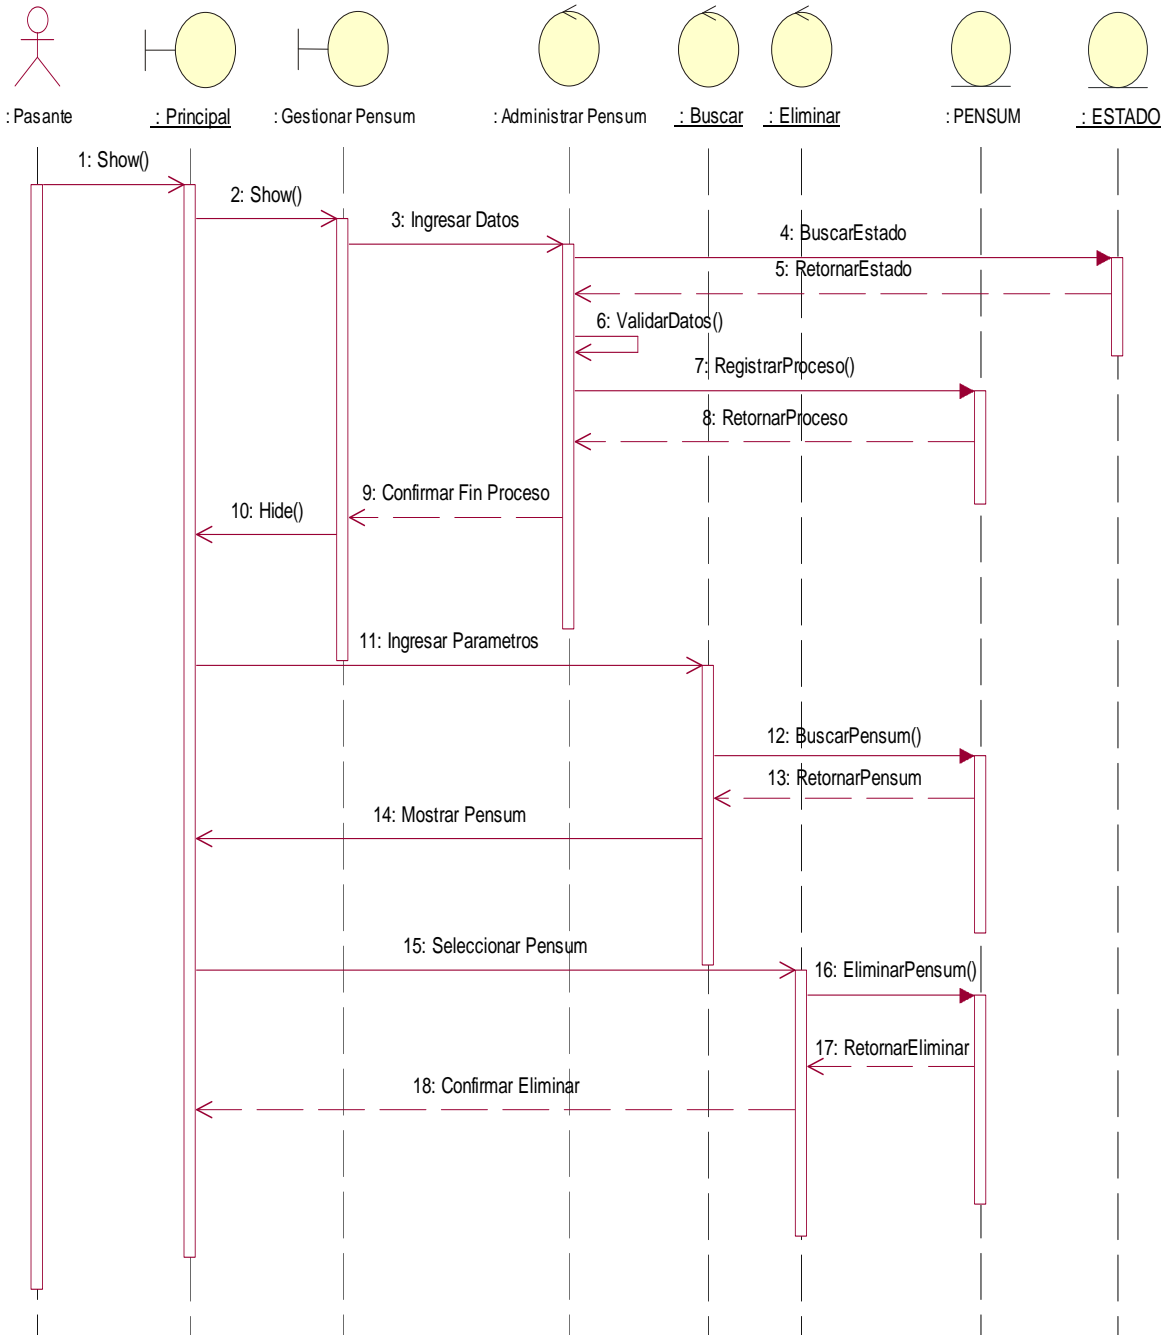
: Pasante

: Principal

: Gestionar Pensum

: Administrar Pensum

: Buscar

: Eliminar

: PENSUM

: ESTADO

1: Show()

2: Show()

3: Ingresar Datos

4: BuscarEstado

5: RetornarEstado

6: ValidarDatos()

7: RegistrarProceso()

8: RetornarProceso

9: Confirmar Fin Proceso

10: Hide()

11: Ingresar Parametros

12: BuscarPensum()

13: RetornarPensum

14: Mostrar Pensum

15: Seleccionar Pensum

16: EliminarPensum()

17: RetornarEliminar

18: Confirmar Eliminar